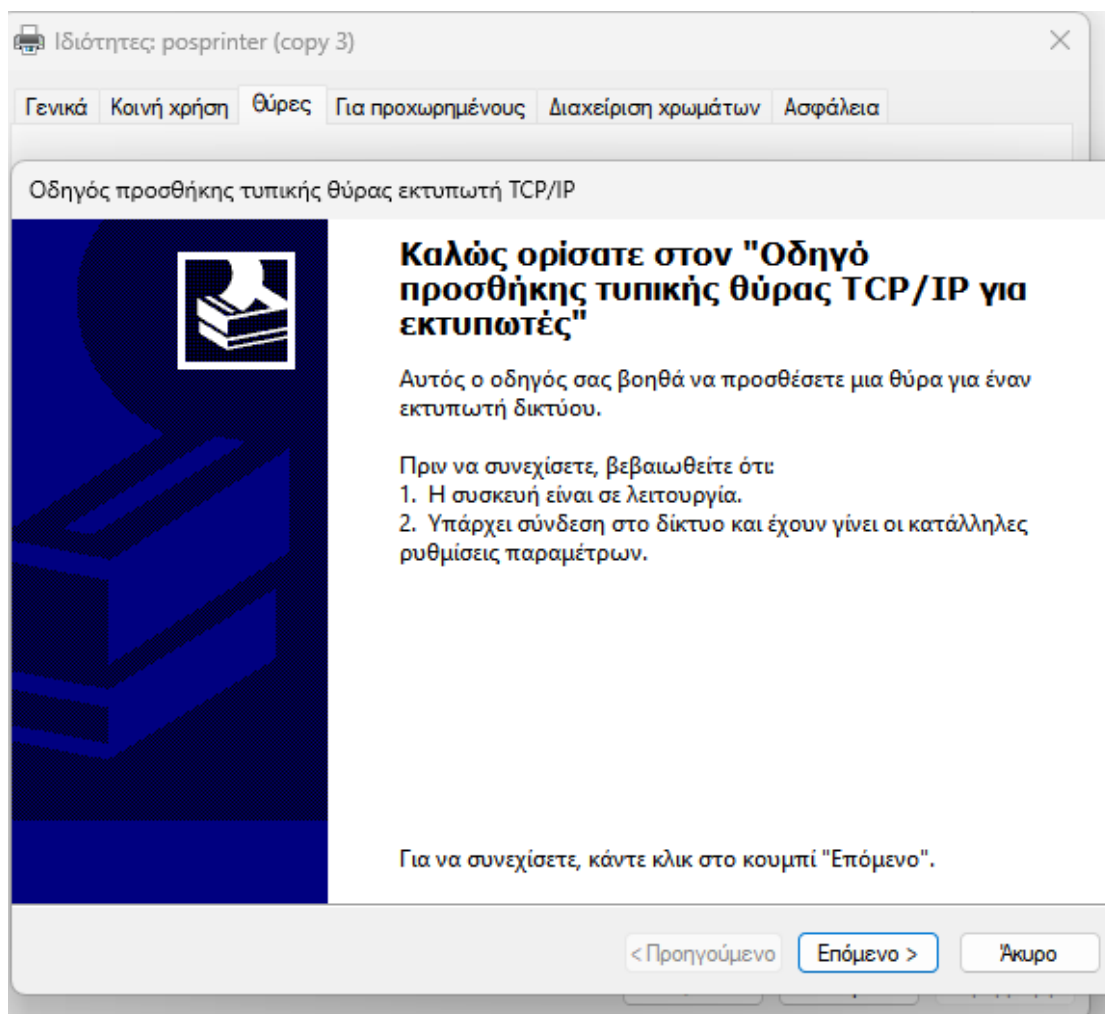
Ιδιότητες: posprinter (copy 3)

Γενικά | Κοινή χρήση | Θύρες | Για προχωρημένους | Διαχείριση χρωμάτων | Ασφάλεια

Οδηγός προσθήκης τυπικής θύρας εκτυπωτή TCP/IP

Καλώς ορίσατε στον "Οδηγό προσθήκης τυπικής θύρας TCP/IP για εκτυπωτές"

Αυτός ο οδηγός σας βοηθά να προσθέσετε μια θύρα για έναν εκτυπωτή δικτύου.

Πριν να συνεχίσετε, βεβαιωθείτε ότι:
1. Η συσκευή είναι σε λειτουργία.
2. Υπάρχει σύνδεση στο δίκτυο και έχουν γίνει οι κατάλληλες ρυθμίσεις παραμέτρων.

Για να συνεχίσετε, κάντε κλικ στο κουμπί "Επόμενο".

< Προηγούμενο | Επόμενο > | Άκυρο